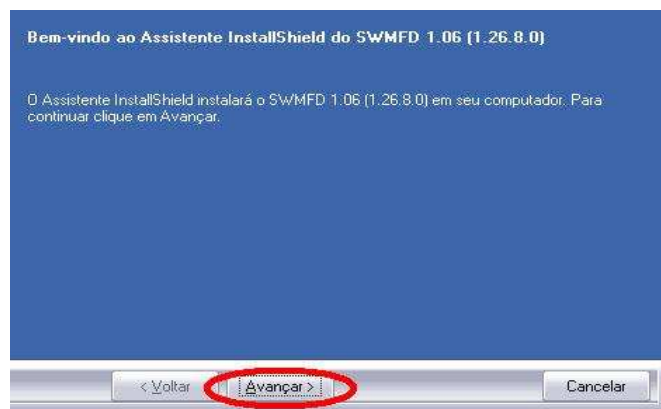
Bem-vindo ao Assistente InstallShield do SWMFD 1.06 (1.26.8.0)

O Assistente InstallShield instalará o SWMFD 1.06 (1.26.8.0) em seu computador. Para continuar clique em Avançar.

< Voltar
Avançar >
Cancelar